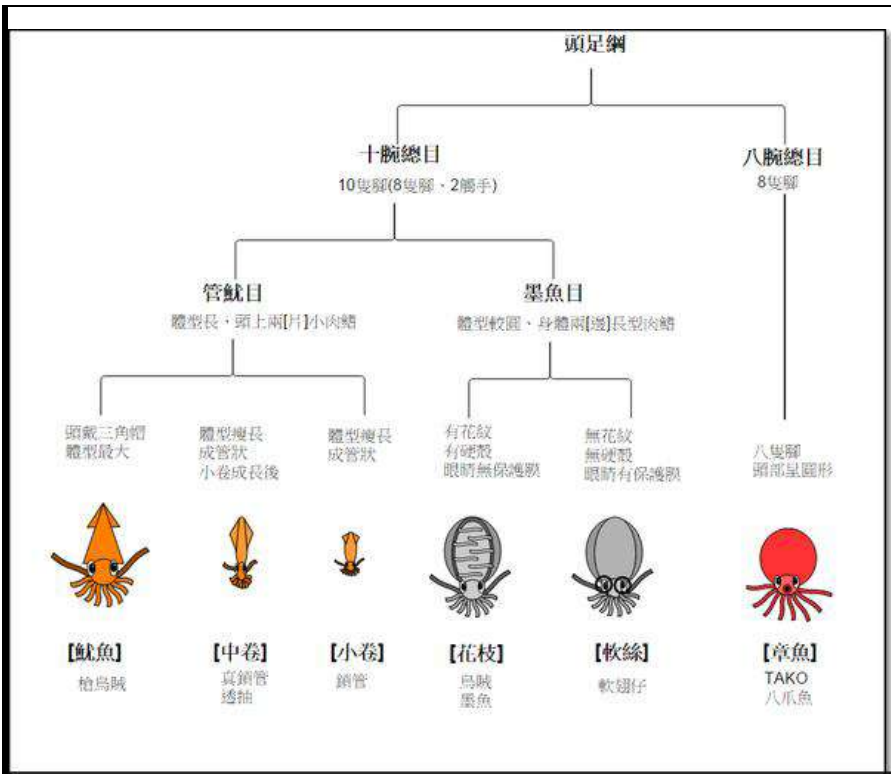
頭足綱

十腕總目
10隻腳(8隻腳、2觸手)

八腕總目
8隻腳

管魷目
體型長，頭上兩[片]小肉鰭

墨魚目
體型較圓、身體兩[邊]長型肉鰭

頭戴三角帽
體型最大

體型瘦長
成管狀
小卷成長後

體型瘦長
成管狀

有花紋
有硬殼
眼睛無保護膜

無花紋
無硬殼
眼睛有保護膜

八隻腳
頭部呈圓形

[魷魚]
槍烏賊

[中卷]
真鎖管
透抽

[小卷]
鎖管

[花枝]
烏賊
墨魚

[軟絲]
軟翅仔

[章魚]
TAKO
八爪魚